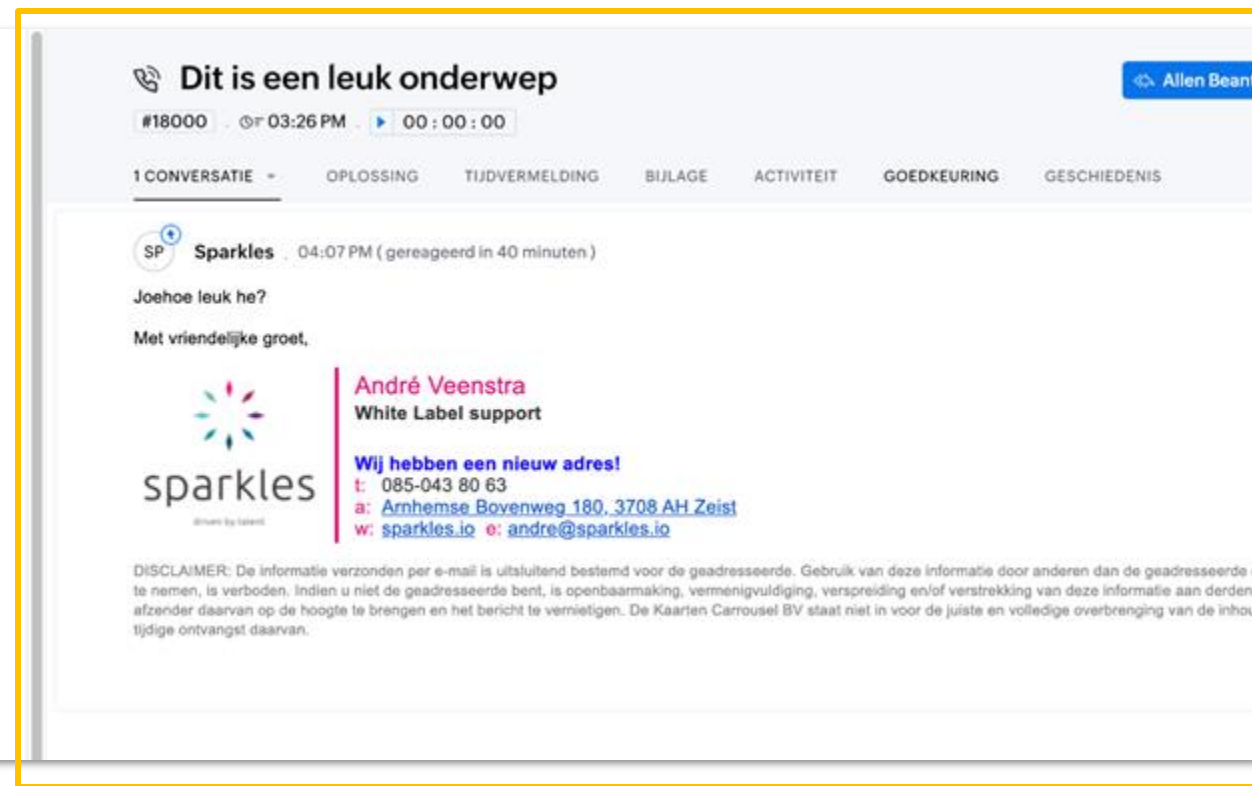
Dit is een leuk onderwep

Allen Beant

#18000 03:26 PM 00 : 00 : 00

1 CONVERSATIE OPLOSSING TIJDVERMELDING BIJLAGE ACTIVITEIT GOEDKEURING GESCHIEDENIS

SP Sparkles 04:07 PM ( gereageerd in 40 minuten )

Joehoe leuk he?

Met vriendelijke groet,

sparkles
driven by talent

André Veenstra
White Label support

Wij hebben een nieuw adres!
t: 085-043 80 63
a: Arnhemse Bovenweg 180, 3708 AH Zeist
w: sparkles.io e: andre@sparkles.io

DISCLAIMER: De informatie verzonden per e-mail is uitsluitend bestemd voor de geadresseerde. Gebruik van deze informatie door anderen dan de geadresseerde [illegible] te nemen, is verboden. Indien u niet de geadresseerde bent, is openbaarmaking, vermenigvuldiging, verspreiding en/of verstrekking van deze informatie aan derden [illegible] afzender daarvan op de hoogte te brengen en het bericht te vernietigen. De Kaarten Carrousel BV staat niet in voor de juiste en volledige overbrenging van de inhou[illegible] tijdige ontvangst daarvan.